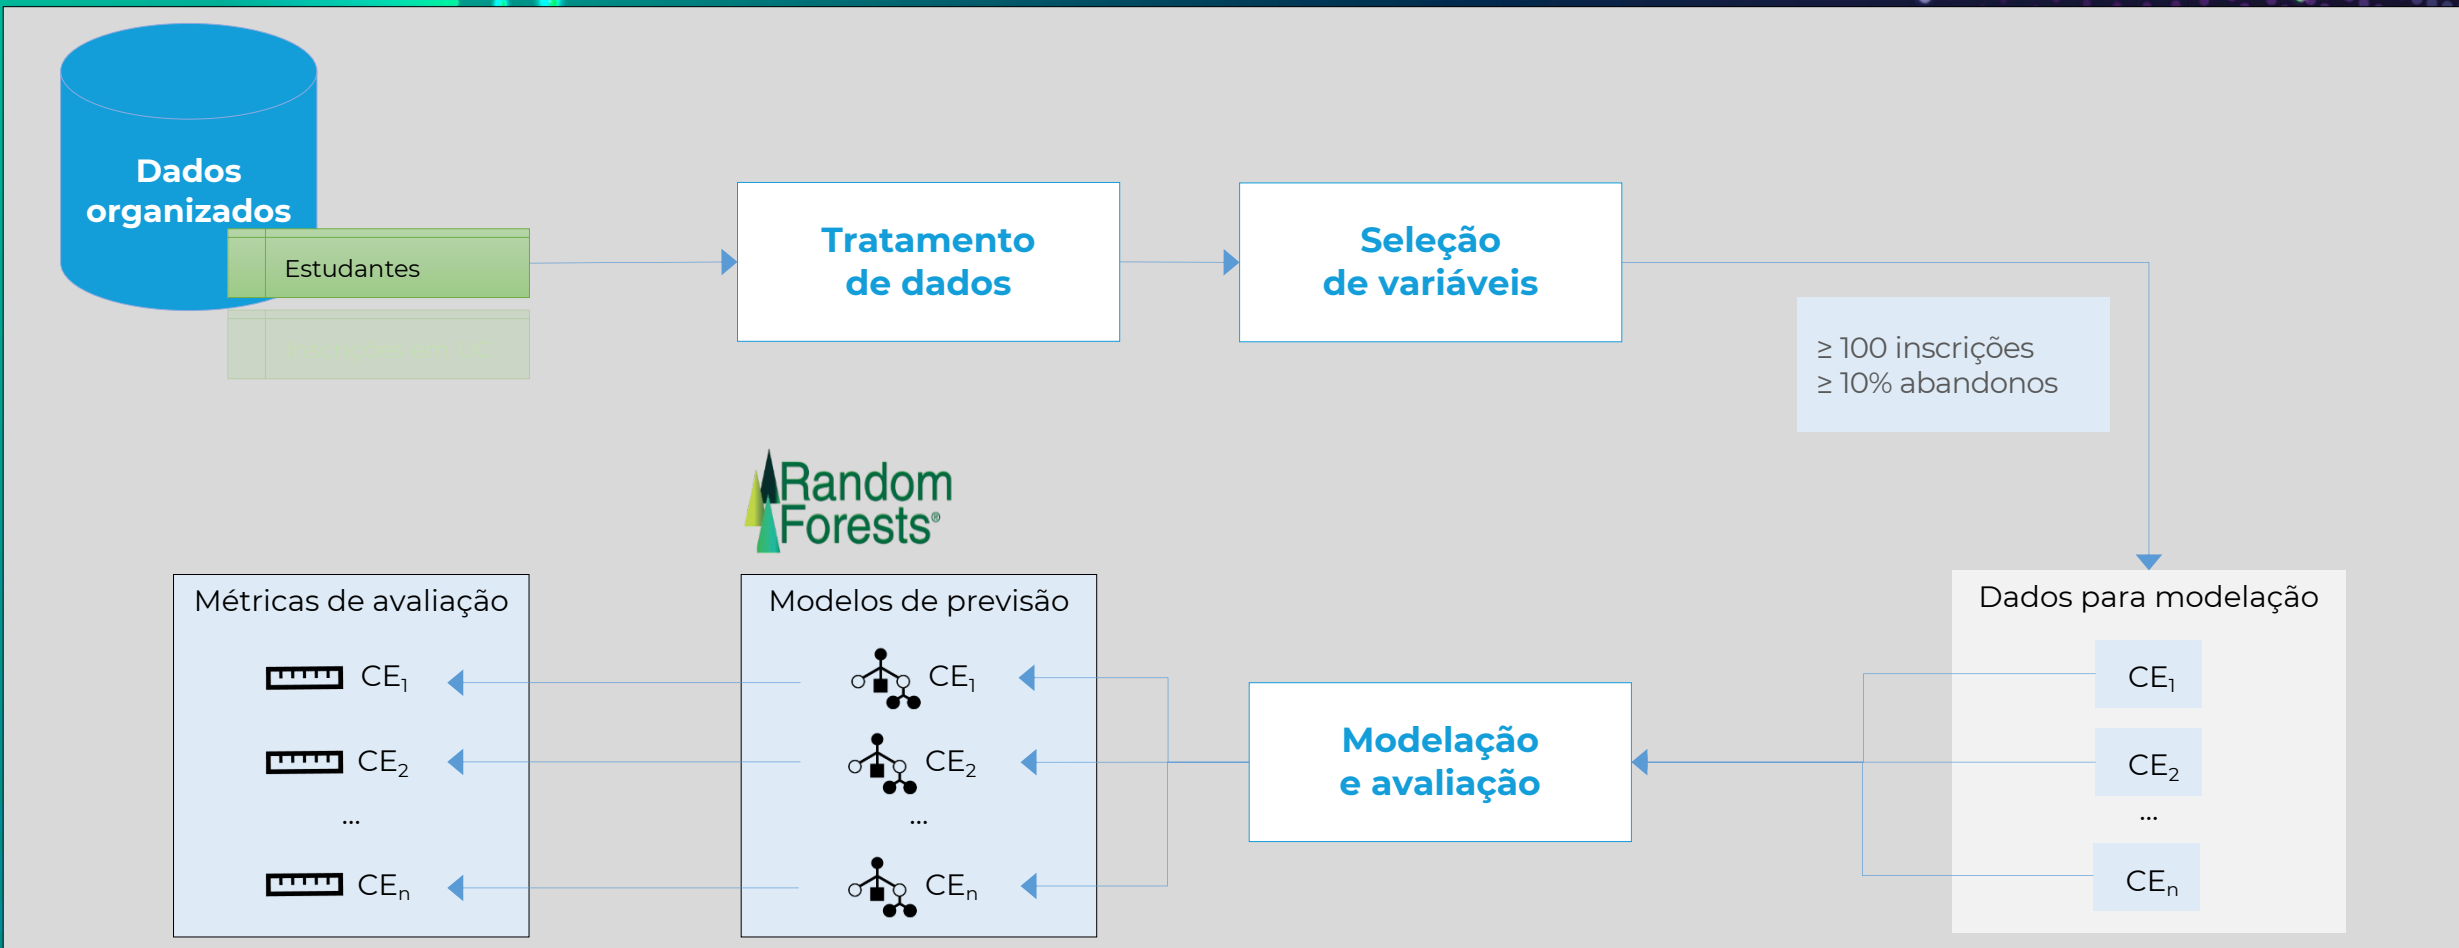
Dados organizados

Estudantes

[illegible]

Tratamento de dados

Seleção de variáveis

≥ 100 inscrições
≥ 10% abandonos

Random Forests®

Métricas de avaliação

$CE_1$

$CE_2$

...

$CE_n$

Modelos de previsão

$CE_1$

$CE_2$

...

$CE_n$

Modelação e avaliação

Dados para modelação

$CE_1$

$CE_2$

...

$CE_n$